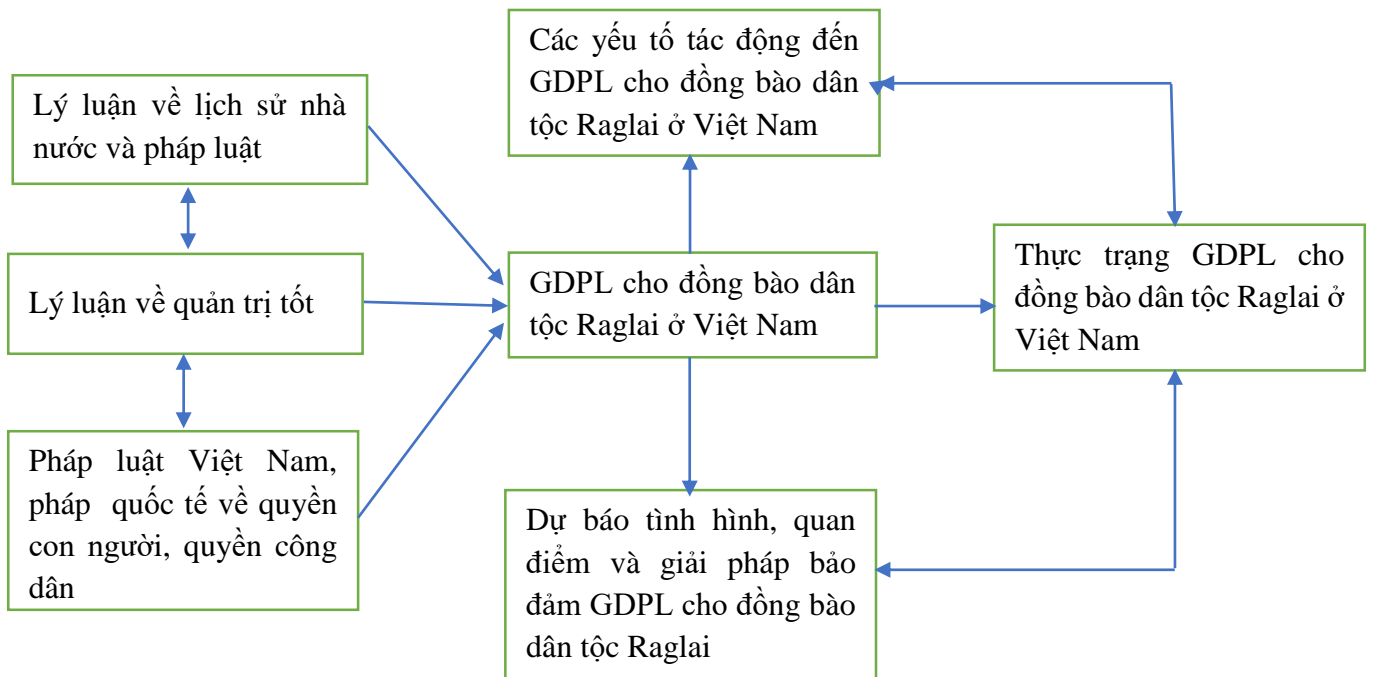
Lý luận về lịch sử nhà nước và pháp luật

Lý luận về quản trị tốt

Pháp luật Việt Nam, pháp quốc tế về quyền con người, quyền công dân

Các yếu tố tác động đến GDPL cho đồng bào dân tộc Raglai ở Việt Nam

GDPL cho đồng bào dân tộc Raglai ở Việt Nam

Dự báo tình hình, quan điểm và giải pháp bảo đảm GDPL cho đồng bào dân tộc Raglai

Thực trạng GDPL cho đồng bào dân tộc Raglai ở Việt Nam